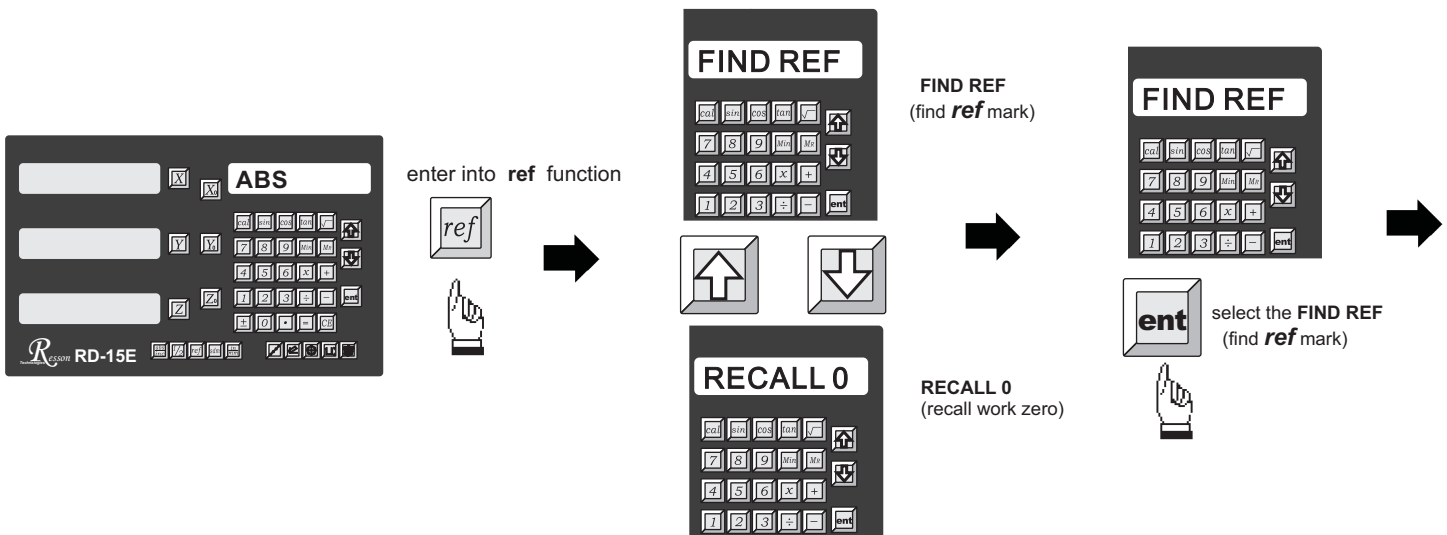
X X₀ ABS
Y Y₀
Z Z₀
cal sin cos tan √
7 8 9 Min Mn
4 5 6 x +
1 2 3 ÷ −
± 0 • = CE
ent
Resson RD-15E

enter into **ref** function

ref

FIND REF
cal sin cos tan √
7 8 9 Min Mn
4 5 6 x +
1 2 3 ÷ −
ent

**FIND REF**
(find ***ref*** mark)

RECALL 0
cal sin cos tan √
7 8 9 Min Mn
4 5 6 x +
1 2 3 ÷ −
ent

**RECALL 0**
(recall work zero)

FIND REF
cal sin cos tan √
7 8 9 Min Mn
4 5 6 x +
1 2 3 ÷ −
ent

ent

select the **FIND REF**
(find ***ref*** mark)